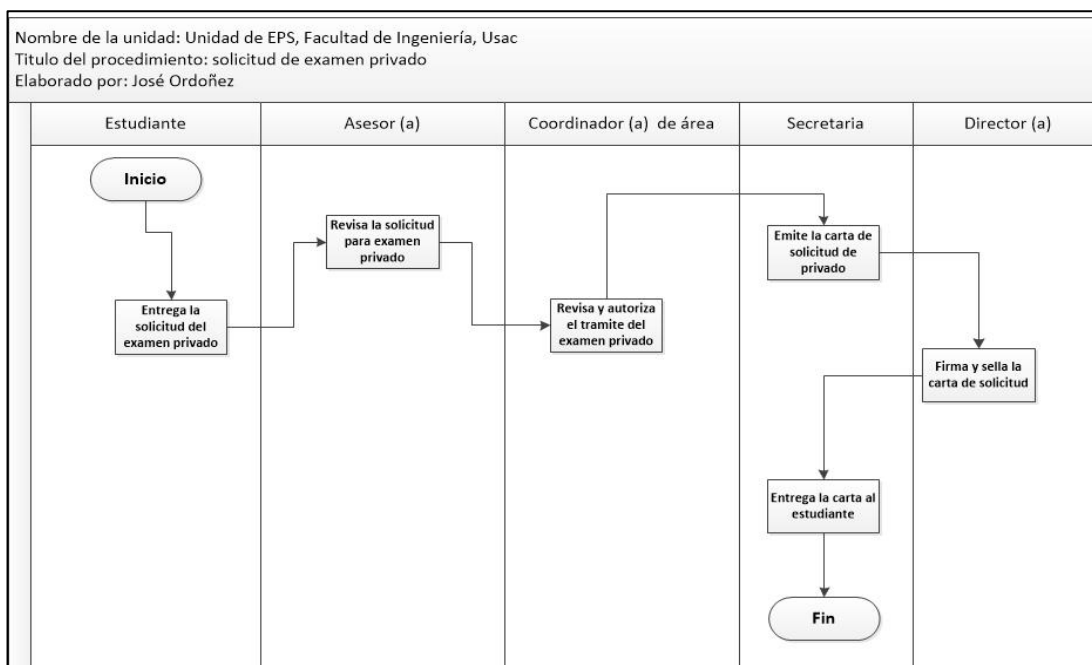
Nombre de la unidad: Unidad de EPS, Facultad de Ingeniería, Usac
Titulo del procedimiento: solicitud de examen privado
Elaborado por: José Ordoñez

| Estudiante | Asesor (a) | Coordinador (a) de área | Secretaria | Director (a) |
|---|---|---|---|---|

Inicio

Entrega la solicitud del examen privado

Revisa la solicitud para examen privado

Revisa y autoriza el tramite del examen privado

Emite la carta de solicitud de privado

Firma y sella la carta de solicitud

Entrega la carta al estudiante

Fin